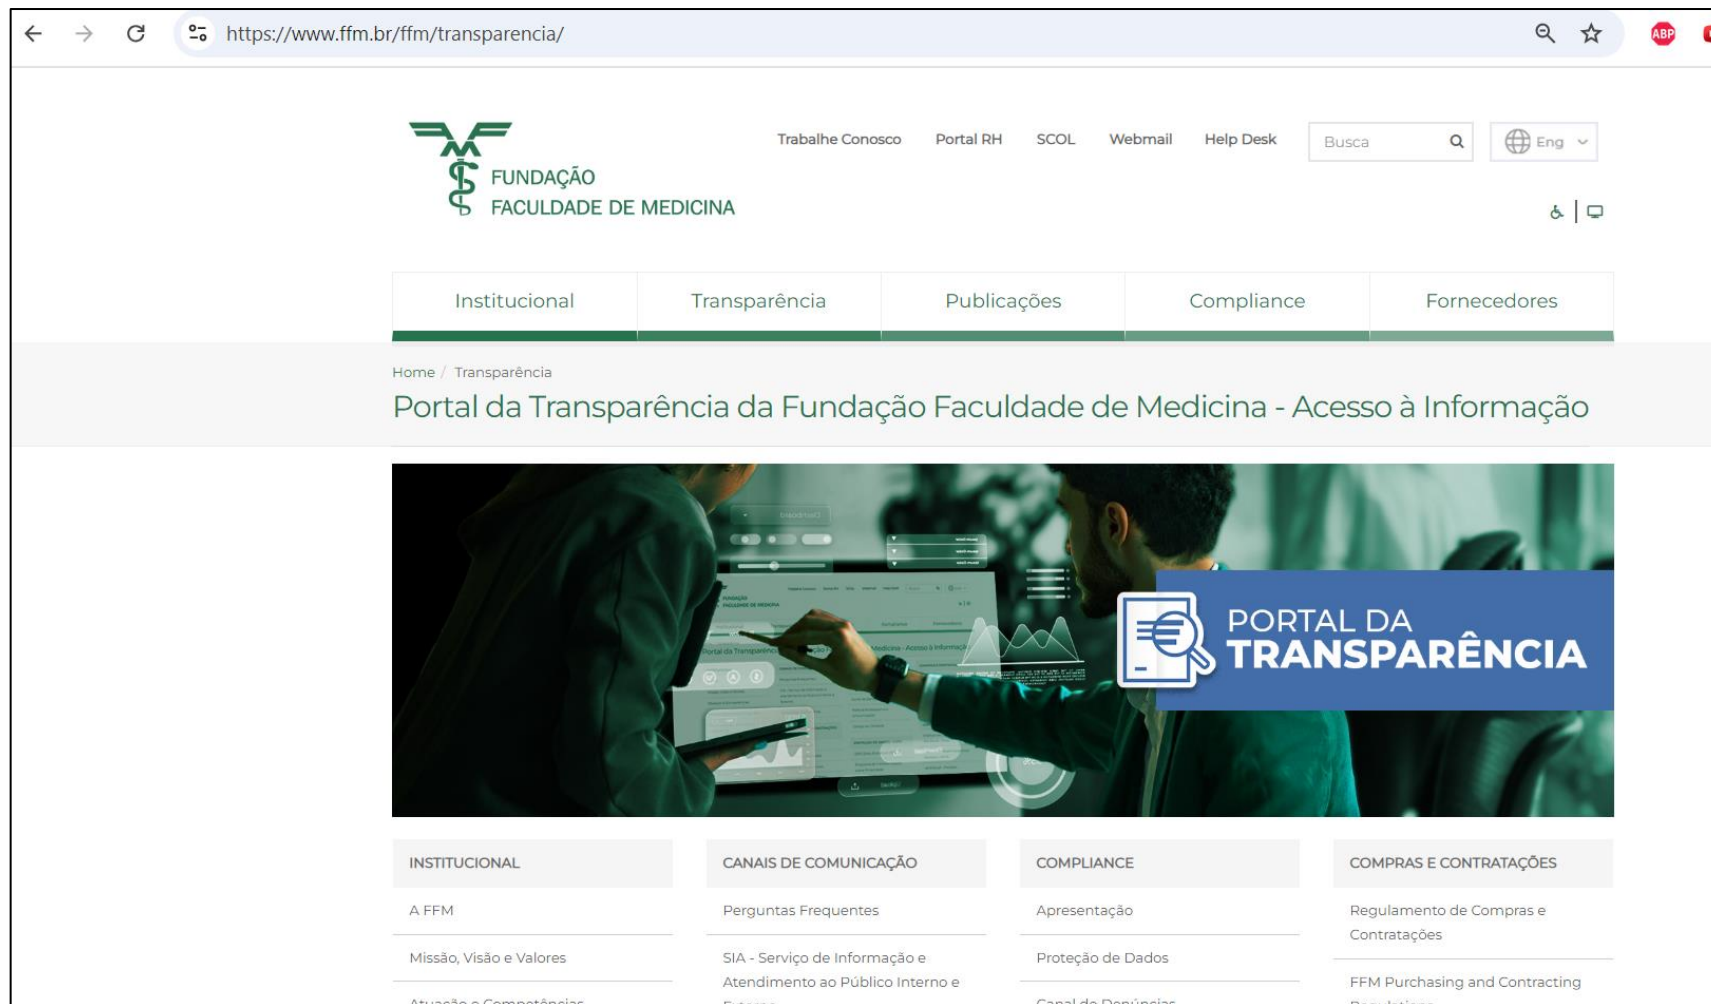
https://www.ffm.br/ffm/transparencia/

ABP

FUNDAÇÃO FACULDADE DE MEDICINA

Trabalhe Conosco Portal RH SCOL Webmail Help Desk Busca Eng

Institucional Transparência Publicações Compliance Fornecedores

Home / Transparência

Portal da Transparência da Fundação Faculdade de Medicina - Acesso à Informação

PORTAL DA TRANSPARÊNCIA

INSTITUCIONAL

A FFM

Missão, Visão e Valores

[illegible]

CANAIS DE COMUNICAÇÃO

Perguntas Frequentes

SIA - Serviço de Informação e Atendimento ao Público Interno e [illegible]

COMPLIANCE

Apresentação

Proteção de Dados

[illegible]

COMPRAS E CONTRATAÇÕES

Regulamento de Compras e Contratações

FFM Purchasing and Contracting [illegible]